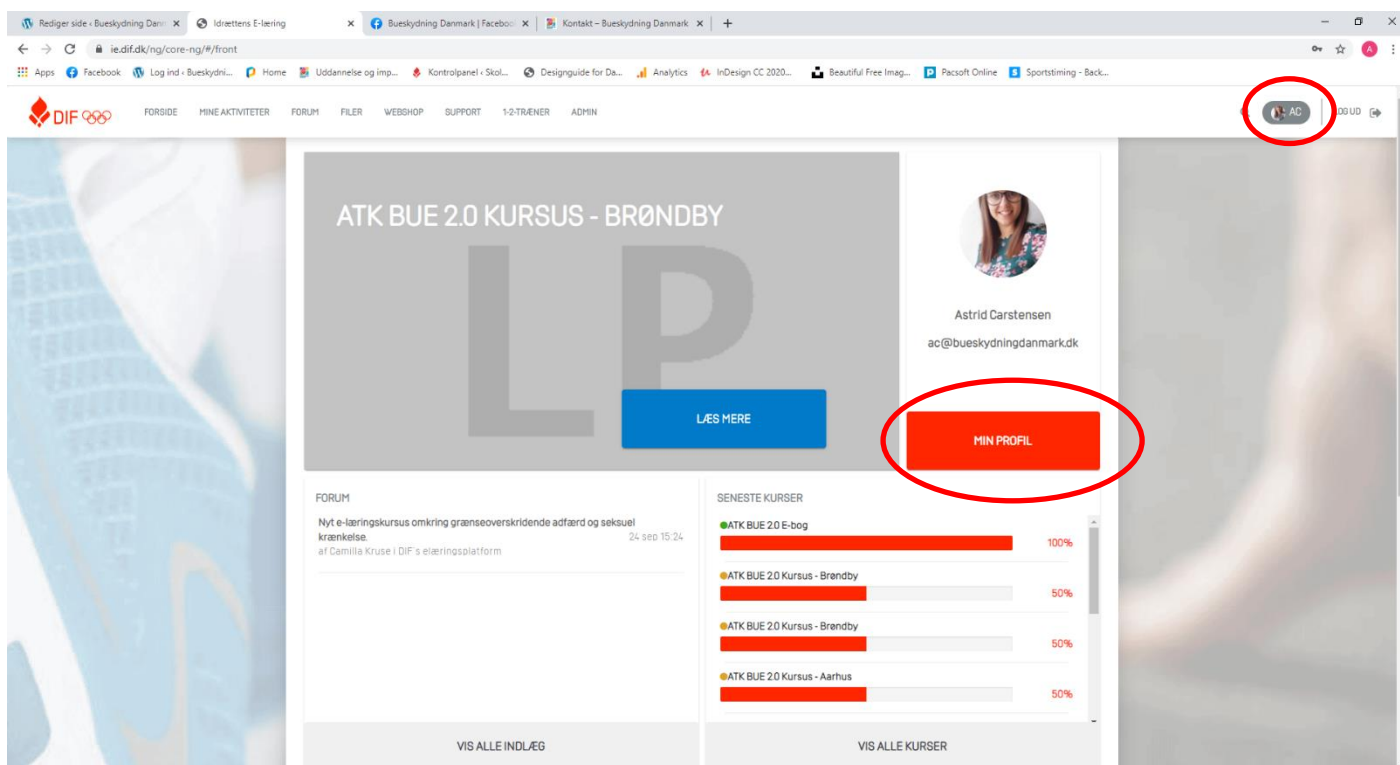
Rediger side ‹ Bueskydning Danm ×
Idrættens E-læring ×
Bueskydning Danmark | Faceboo ×
Kontakt – Bueskydning Danmark ×
+

ie.dif.dk/ng/core-ng/#/front

Apps Facebook Log ind ‹ Bueskydni... Home Uddannelse og imp... Kontrolpanel ‹ Skol... Designguide for Da... Analytics InDesign CC 2020... Beautiful Free Imag... Pacsoft Online Sportstiming - Back...

DIF

FORSIDE MINE AKTIVITETER FORUM FILER WEBSHOP SUPPORT 1-2-TRÆNER ADMIN

AC

LOG UD

ATK BUE 2.0 KURSUS - BRØNDBY

LP

LÆS MERE

Astrid Carstensen

ac@bueskydningdanmark.dk

MIN PROFIL

FORUM

Nyt e-læringskursus omkring grænseoverskridende adfærd og seksuel krænkelse.
24 sep 15:24
af Camilla Kruse i DIF's elæringsplatform

SENESTE KURSER

ATK BUE 2.0 E-bog
100%

ATK BUE 2.0 Kursus - Brøndby
50%

ATK BUE 2.0 Kursus - Brøndby
50%

ATK BUE 2.0 Kursus - Aarhus
50%

VIS ALLE INDLÆG

VIS ALLE KURSER